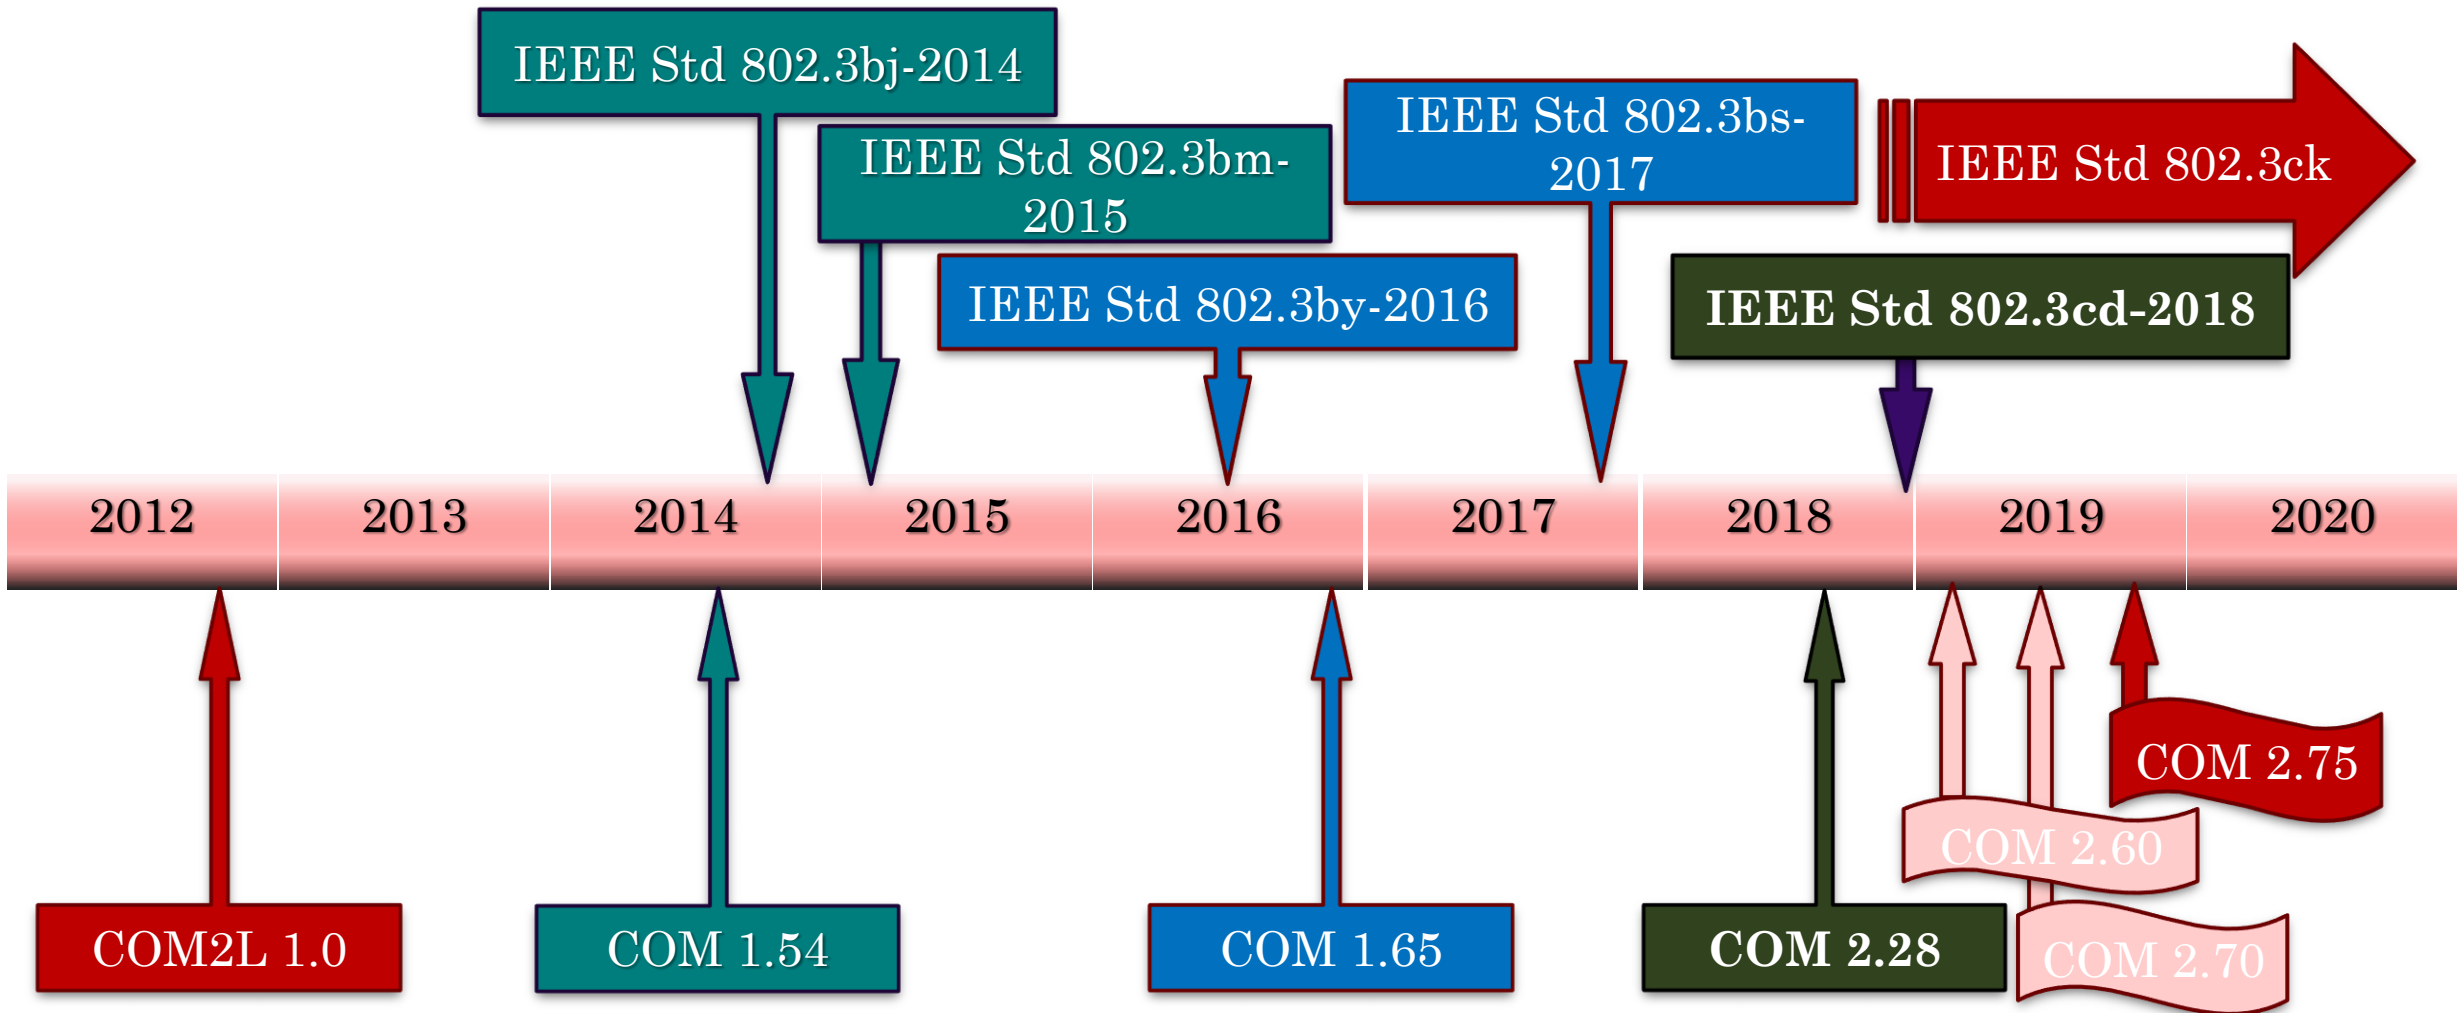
IEEE Std 802.3bj-2014

IEEE Std 802.3bm-2015

IEEE Std 802.3by-2016

IEEE Std 802.3bs-2017

IEEE Std 802.3ck

IEEE Std 802.3cd-2018

2012 2013 2014 2015 2016 2017 2018 2019 2020

COM2L 1.0

COM 1.54

COM 1.65

COM 2.28

COM 2.60

COM 2.70

COM 2.75